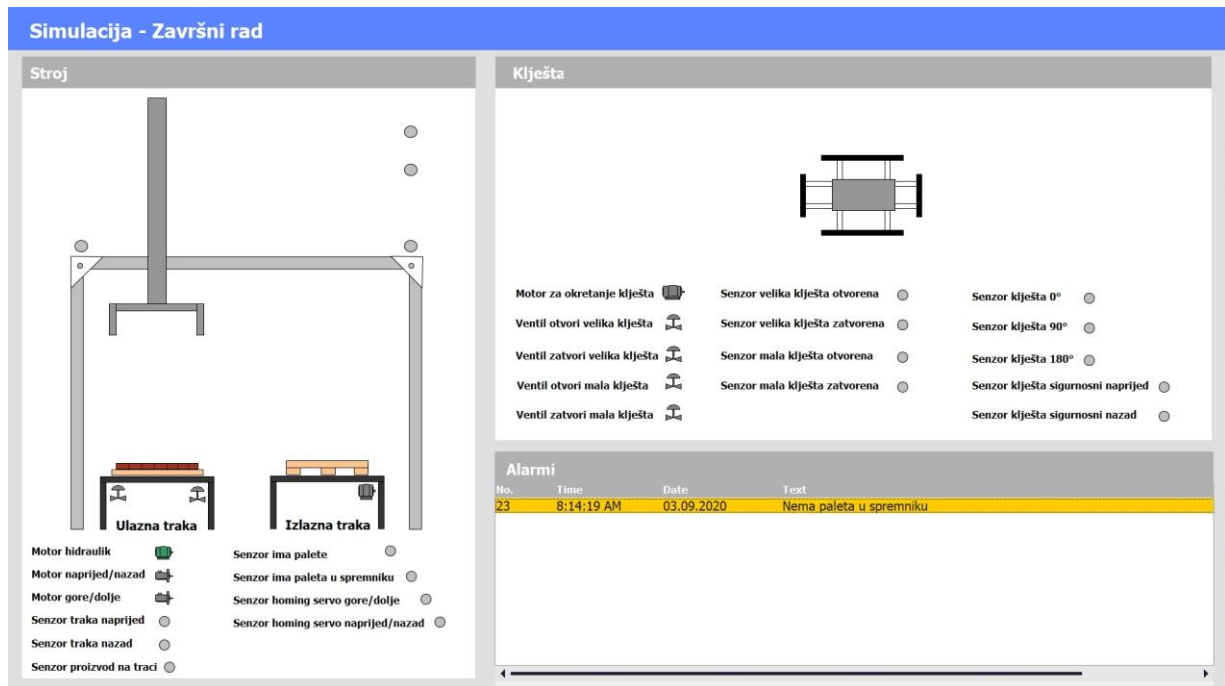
Simulacija - Završni rad

Stroj

Ulazna traka

Izlazna traka

Motor hidraulik
Motor naprijed/nazad
Motor gore/dolje
Senzor traka naprijed
Senzor traka nazad
Senzor proizvod na traci

Senzor ima palete
Senzor ima paleta u spremniku
Senzor homing servo gore/dolje
Senzor homing servo naprijed/nazad

Kliješta

Motor za okretanje kliješta
Ventil otvori velika kliješta
Ventil zatvori velika kliješta
Ventil otvori mala kliješta
Ventil zatvori mala kliješta

Senzor velika kliješta otvorena
Senzor velika kliješta zatvorena
Senzor mala kliješta otvorena
Senzor mala kliješta zatvorena

Senzor kliješta 0°
Senzor kliješta 90°
Senzor kliješta 180°
Senzor kliješta sigurnosni naprijed
Senzor kliješta sigurnosni nazad

Alarmi

| No. | Time | Date | Text |
|---|---|---|---|
| 23 | 8:14:19 AM | 03.09.2020 | Nema paleta u spremniku |